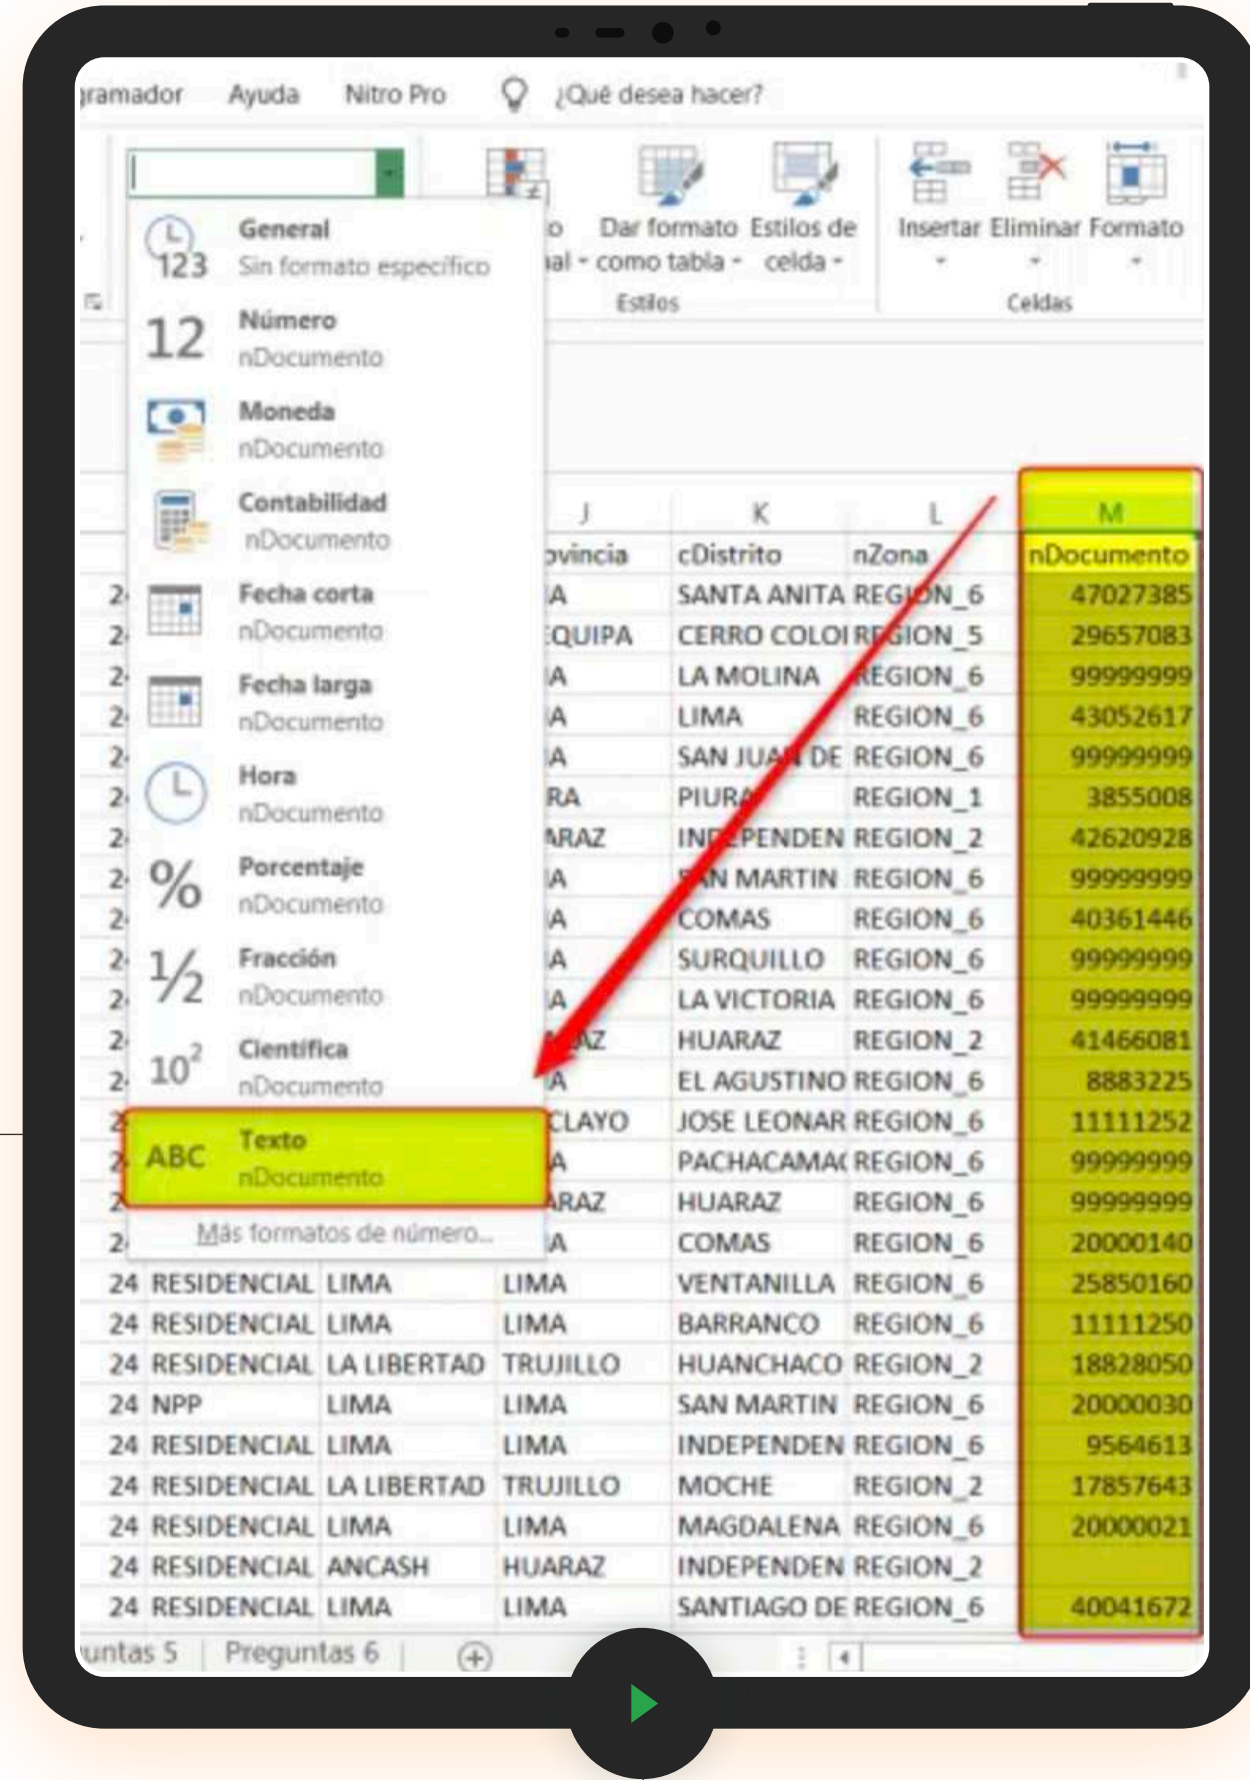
ramador Ayuda Nitro Pro ¿Qué desea hacer?

o
al - Dar formato como tabla - Estilos de celda -
Estilos

Insertar Eliminar Formato
Celdas

General
Sin formato específico
Número
nDocumento
Moneda
nDocumento
Contabilidad
nDocumento
Fecha corta
nDocumento
Fecha larga
nDocumento
Hora
nDocumento
Porcentaje
nDocumento
Fracción
nDocumento
Científica
nDocumento
Texto
nDocumento
Más formatos de número...

| | | | J | K | L | M |
|---|---|---|---|---|---|---|
| | | | ovincia | cDistrito | nZona | nDocumento |
| 2 | | | A | SANTA ANITA | REGION_6 | 47027385 |
| 2 | | | EQUIPA | CERRO COLOI | REGION_5 | 29657083 |
| 2 | | | A | LA MOLINA | REGION_6 | 99999999 |
| 2 | | | A | LIMA | REGION_6 | 43052617 |
| 2 | | | A | SAN JUAN DE | REGION_6 | 99999999 |
| 2 | | | RA | PIURA | REGION_1 | 3855008 |
| 2 | | | ARAZ | INDEPENDEN | REGION_2 | 42620928 |
| 2 | | | A | SAN MARTIN | REGION_6 | 99999999 |
| 2 | | | A | COMAS | REGION_6 | 40361446 |
| 2 | | | A | SURQUILLO | REGION_6 | 99999999 |
| 2 | | | A | LA VICTORIA | REGION_6 | 99999999 |
| 2 | | | AZ | HUARAZ | REGION_2 | 41466081 |
| 2 | | | A | EL AGUSTINO | REGION_6 | 8883225 |
| 2 | | | CLAYO | JOSE LEONAR | REGION_6 | 11111252 |
| 2 | | | A | PACHACAMA( | REGION_6 | 99999999 |
| 2 | | | ARAZ | HUARAZ | REGION_6 | 99999999 |
| 2 | | | A | COMAS | REGION_6 | 20000140 |
| 24 | RESIDENCIAL | LIMA | LIMA | VENTANILLA | REGION_6 | 25850160 |
| 24 | RESIDENCIAL | LIMA | LIMA | BARRANCO | REGION_6 | 11111250 |
| 24 | RESIDENCIAL | LA LIBERTAD | TRUJILLO | HUANCHACO | REGION_2 | 18828050 |
| 24 | NPP | LIMA | LIMA | SAN MARTIN | REGION_6 | 20000030 |
| 24 | RESIDENCIAL | LIMA | LIMA | INDEPENDEN | REGION_6 | 9564613 |
| 24 | RESIDENCIAL | LA LIBERTAD | TRUJILLO | MOCHE | REGION_2 | 17857643 |
| 24 | RESIDENCIAL | LIMA | LIMA | MAGDALENA | REGION_6 | 20000021 |
| 24 | RESIDENCIAL | ANCASH | HUARAZ | INDEPENDEN | REGION_2 | |
| 24 | RESIDENCIAL | LIMA | LIMA | SANTIAGO DE | REGION_6 | 40041672 |

untas 5 Preguntas 6